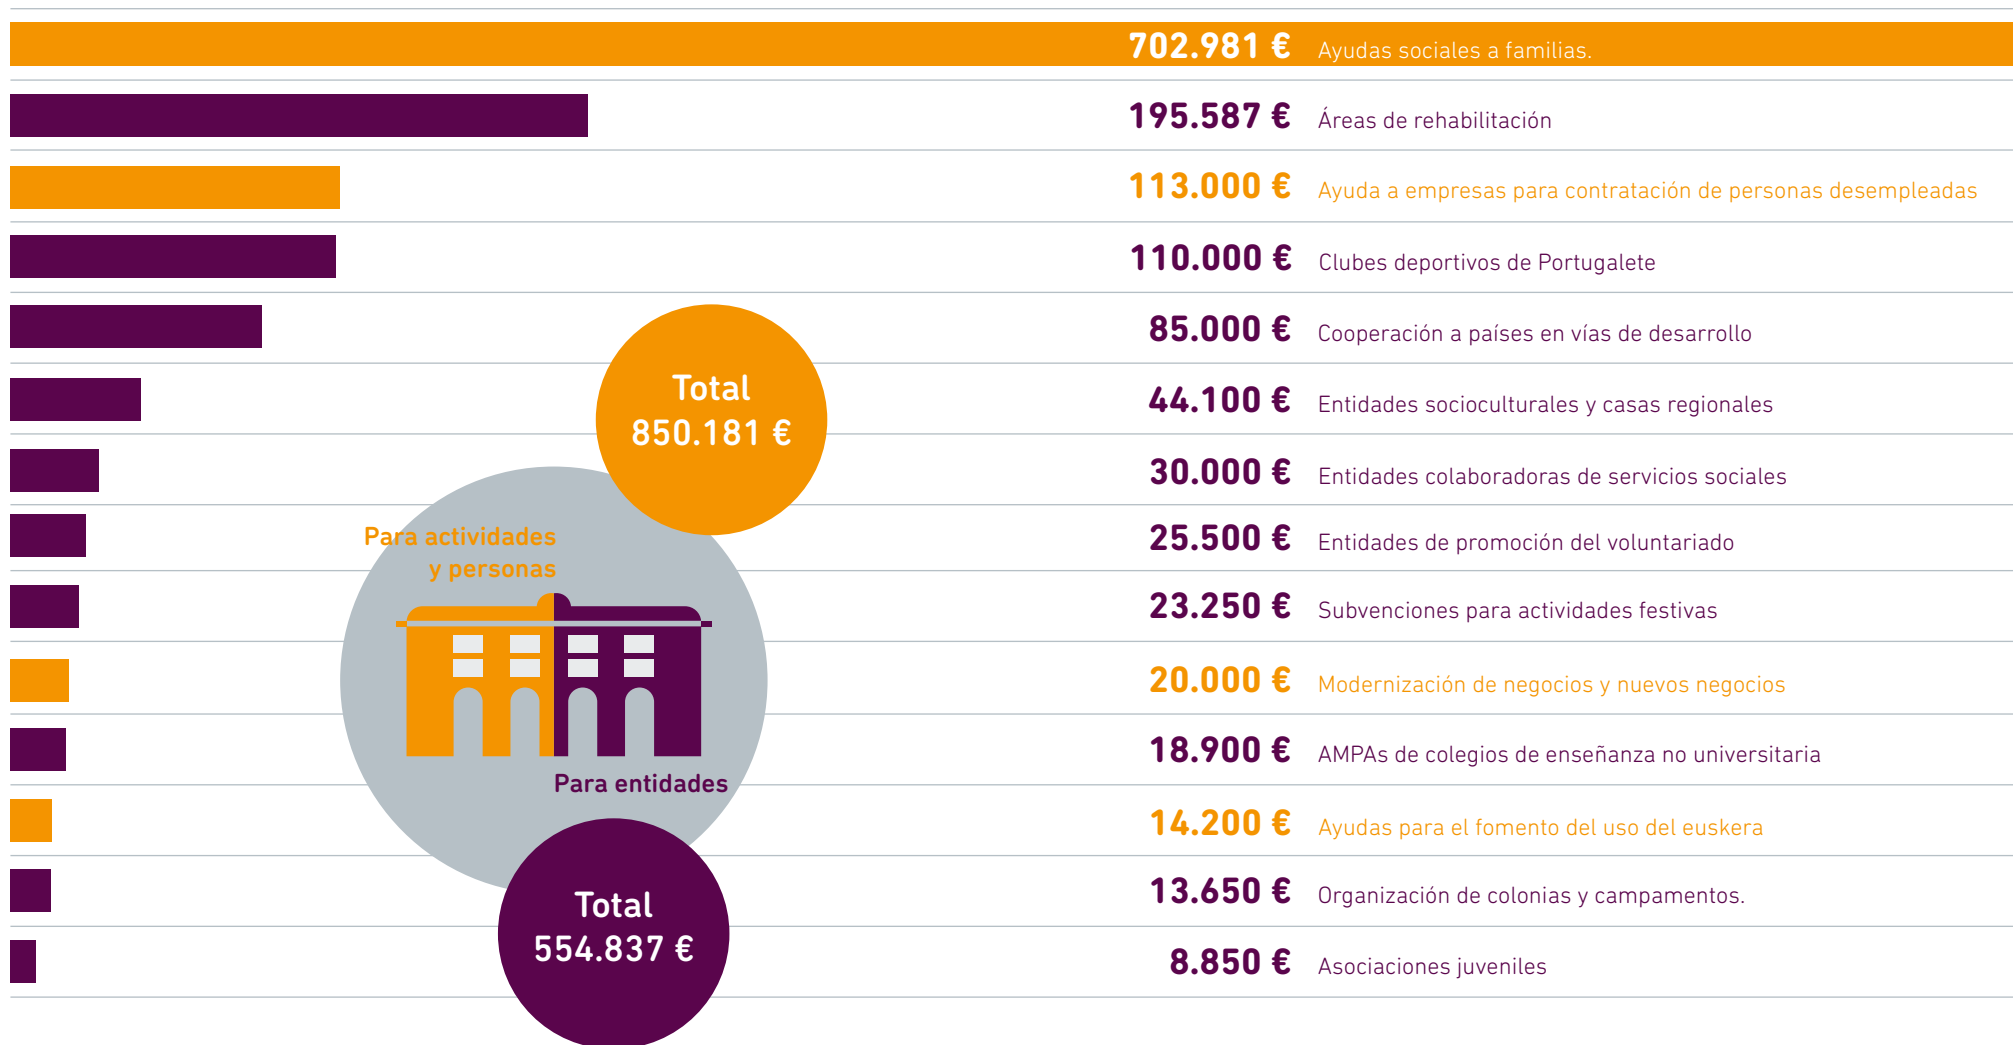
702.981 € Ayudas sociales a familias.

195.587 € Áreas de rehabilitación

113.000 € Ayuda a empresas para contratación de personas desempleadas

110.000 € Clubes deportivos de Portugalete

85.000 € Cooperación a países en vías de desarrollo

44.100 € Entidades socioculturales y casas regionales

30.000 € Entidades colaboradoras de servicios sociales

25.500 € Entidades de promoción del voluntariado

23.250 € Subvenciones para actividades festivas

20.000 € Modernización de negocios y nuevos negocios

18.900 € AMPAs de colegios de enseñanza no universitaria

14.200 € Ayudas para el fomento del uso del euskera

13.650 € Organización de colonias y campamentos.

8.850 € Asociaciones juveniles

Total 850.181 €

Para actividades y personas

Para entidades

Total 554.837 €